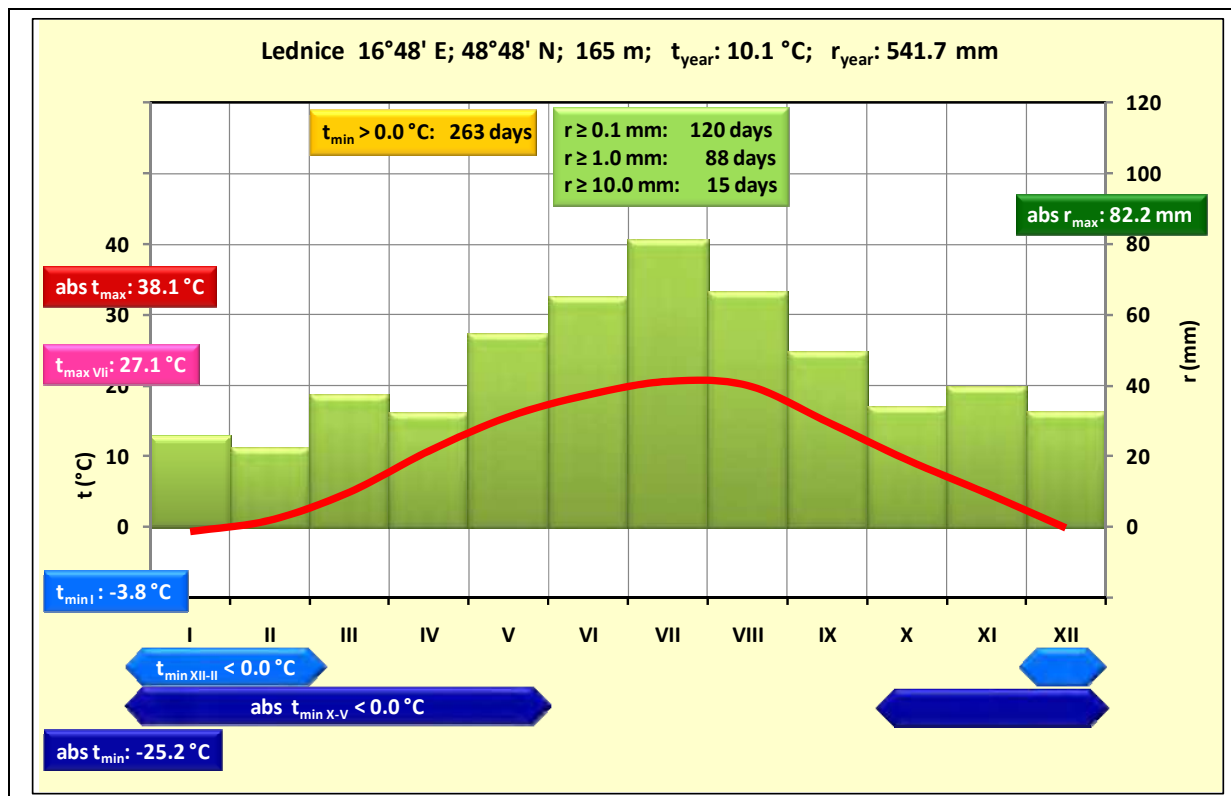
Lednice 16°48' E; 48°48' N; 165 m; $t_{year}$: 10.1 °C; $r_{year}$: 541.7 mm

$t_{min}$ > 0.0 °C: 263 days

r ≥ 0.1 mm: 120 days
r ≥ 1.0 mm: 88 days
r ≥ 10.0 mm: 15 days

abs $r_{max}$: 82.2 mm

abs $t_{max}$: 38.1 °C

$t_{max\ VII}$: 27.1 °C

$t_{min\ I}$ : -3.8 °C

40
30
20
10
0

t (°C)

120
100
80
60
40
20
0

r (mm)

I II III IV V VI VII VIII IX X XI XII

$t_{min\ XII-II}$ < 0.0 °C

abs $t_{min\ X-V}$ < 0.0 °C

abs $t_{min}$: -25.2 °C